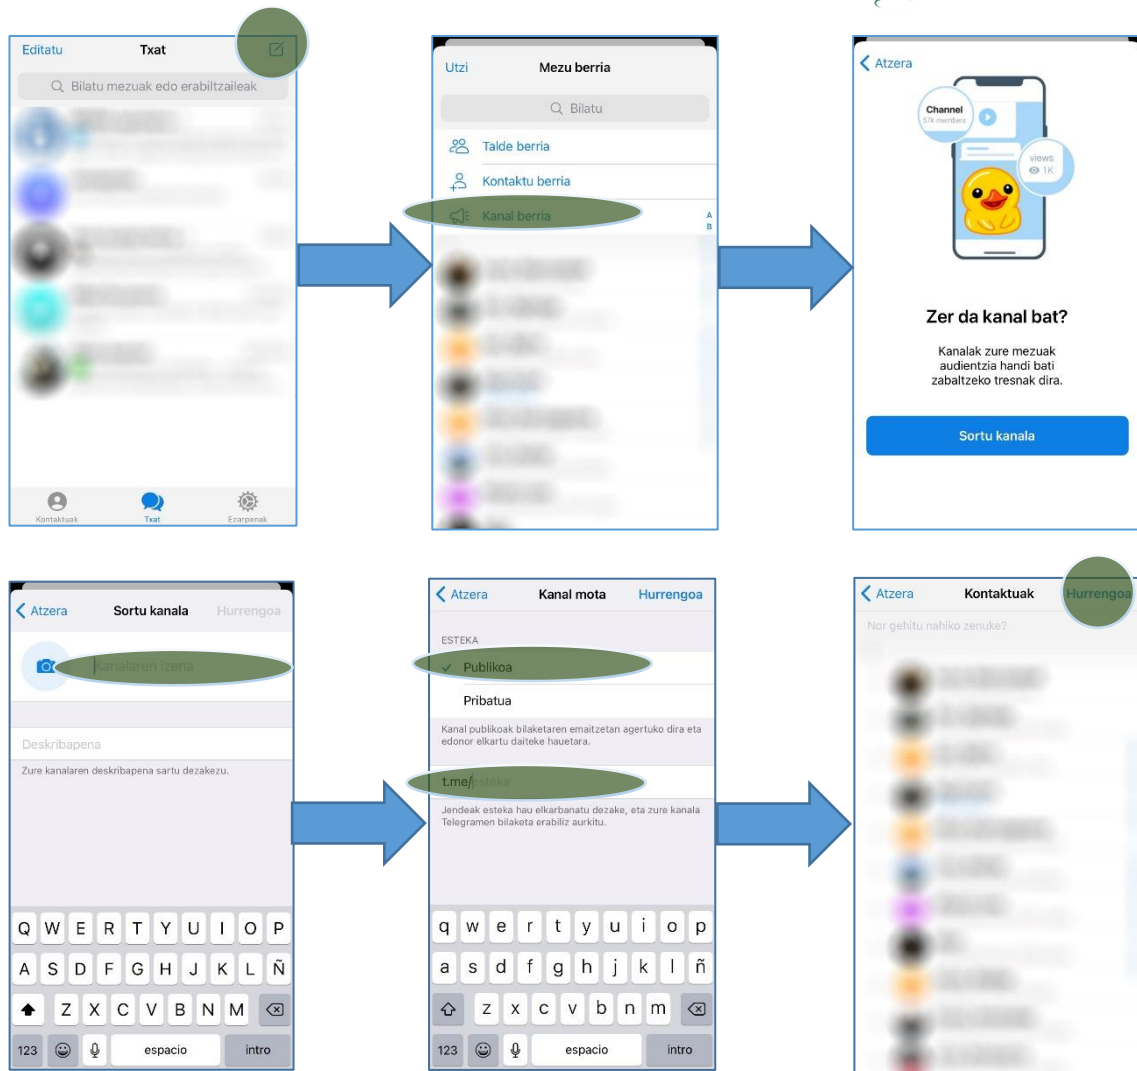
Editatu
Txat
Bilatu mezuak edo erabiltzaileak
Kontaktuak
Txat
Ezarpenak

Utzi
Mezu berria
Bilatu
Talde berria
Kontaktu berria
Kanal berria
A
B

Atzera
Channel
57k members
views
1K
Zer da kanal bat?
Kanalak zure mezuak audientzia handi bati zabaltzeko tresnak dira.
Sortu kanala

Atzera
Sortu kanala
Hurrengoa
Kanalaren izena
Deskribapena
Zure kanalaren deskribapena sartu dezakezu.
Q W E R T Y U I O P
A S D F G H J K L Ñ
Z X C V B N M
123
espacio
intro

Atzera
Kanal mota
Hurrengoa
ESTEKA
Publikoa
Pribatua
Kanal publikoak bilaketaren emaitzetan agertuko dira eta edonor elkartu daiteke hauetara.
t.me/esteka
Jendeak esteka hau elkarbanatu dezake, eta zure kanala Telegramen bilaketa erabiliz aurkitu.
q w e r t y u i o p
a s d f g h j k l ñ
z x c v b n m
123
espacio
intro

Atzera
Kontaktuak
Hurrengoa
Nor gehitu nahiko zenuke?